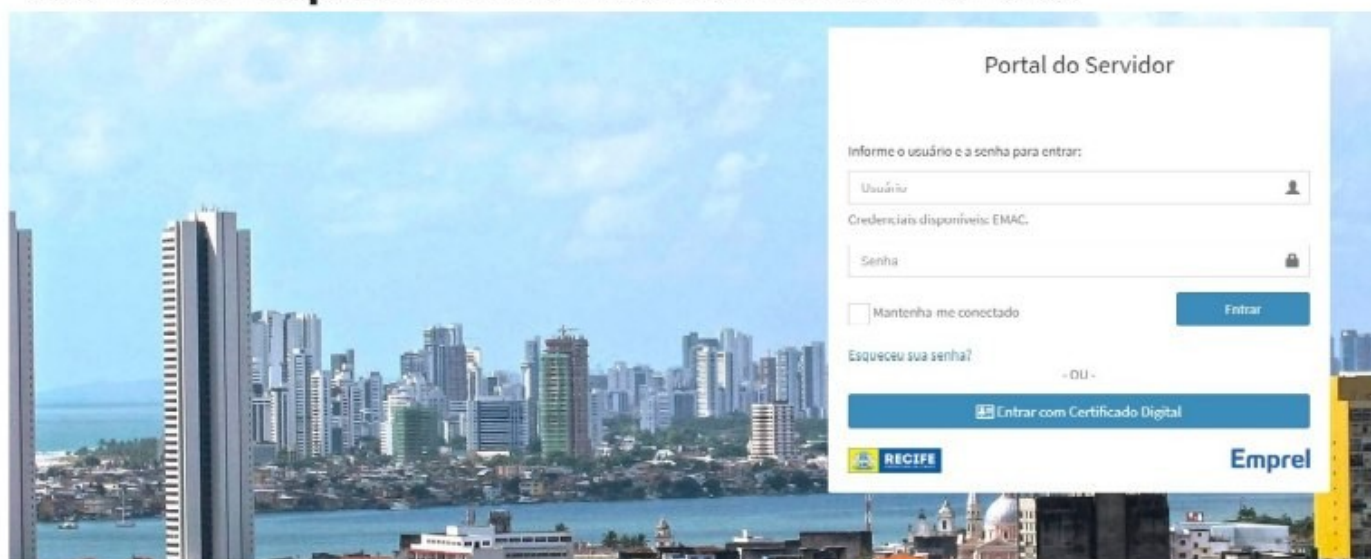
Portal do Servidor

Informe o usuário e a senha para entrar:

Usuário

Credenciais disponíveis: EMAC.

Senha

Mantenha me conectado

Entrar

Esqueceu sua senha?

- OU -

Entrar com Certificado Digital

RECIFE

Emprel